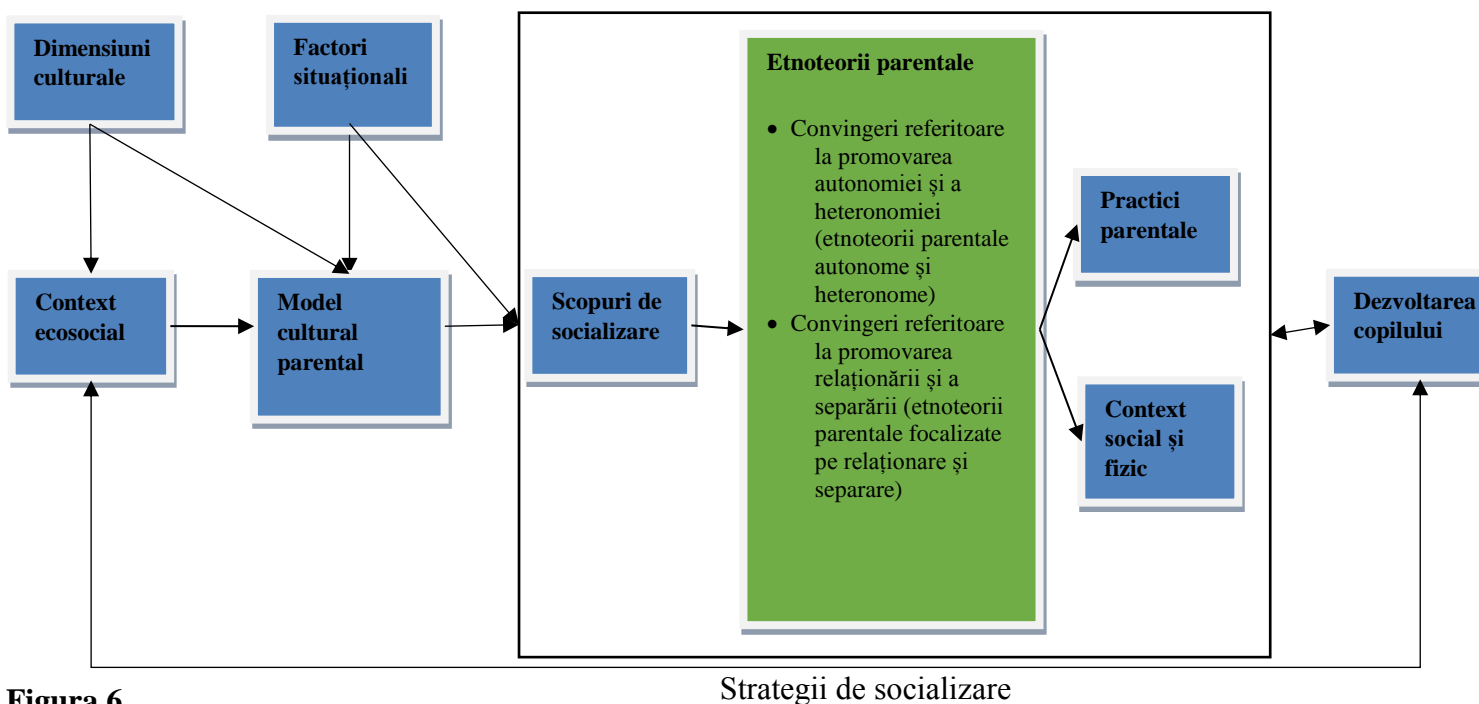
Dimensiuni culturale

Factori situaționali

Context ecosocial

Model cultural parental

Scopuri de socializare

Etnoteorii parentale

• Convingeri referitoare la promovarea autonomiei și a heteronomiei (etnoteorii parentale autonome și heteronome)
• Convingeri referitoare la promovarea relaționării și a separării (etnoteorii parentale focalizate pe relaționare și separare)

Practici parentale

Context social și fizic

Dezvoltarea copilului

Figura 6

Strategii de socializare